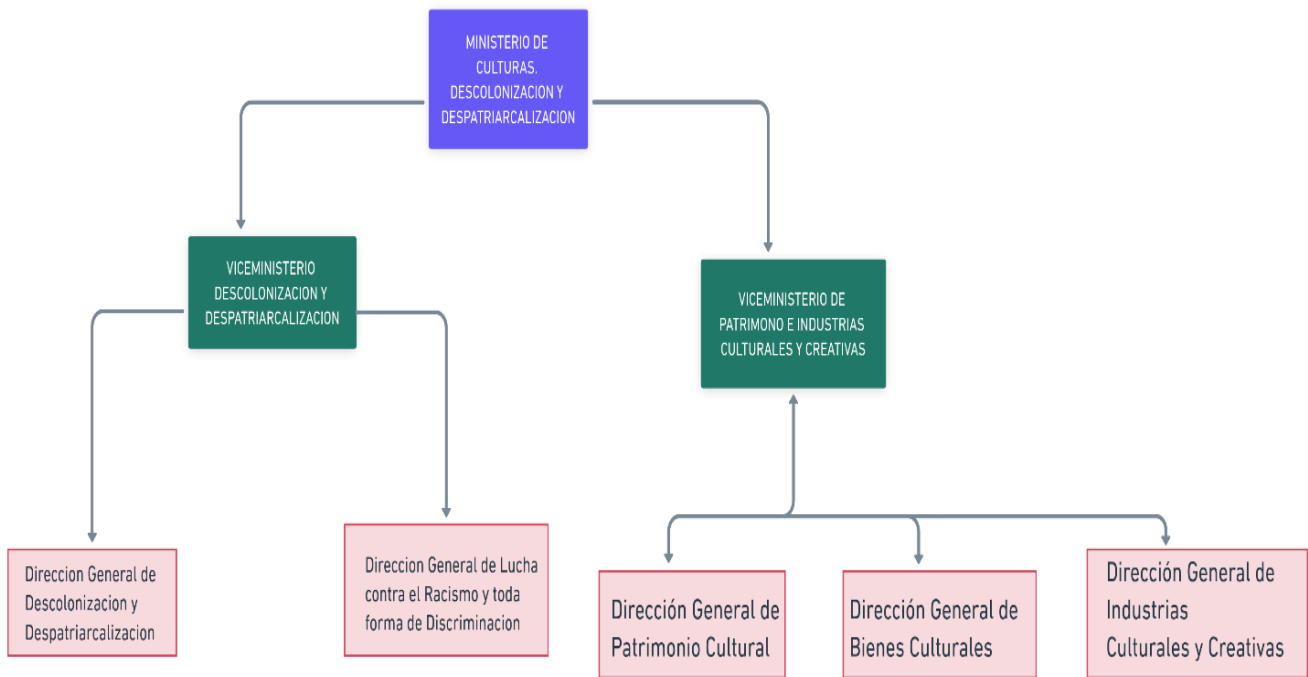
MINISTERIO DE CULTURAS. DESCOLONIZACION Y DESPATRIARCALIZACION

VICEMINISTERIO DESCOLONIZACION Y DESPATRIARCALIZACION

VICEMINISTERIO DE PATRIMONO E INDUSTRIAS CULTURALES Y CREATIVAS

Direccion General de Descolonizacion y Despatriarcalizacion

Direccion General de Lucha contra el Racismo y toda forma de Discriminacion

Dirección General de Patrimonio Cultural

Dirección General de Bienes Culturales

Dirección General de Industrias Culturales y Creativas